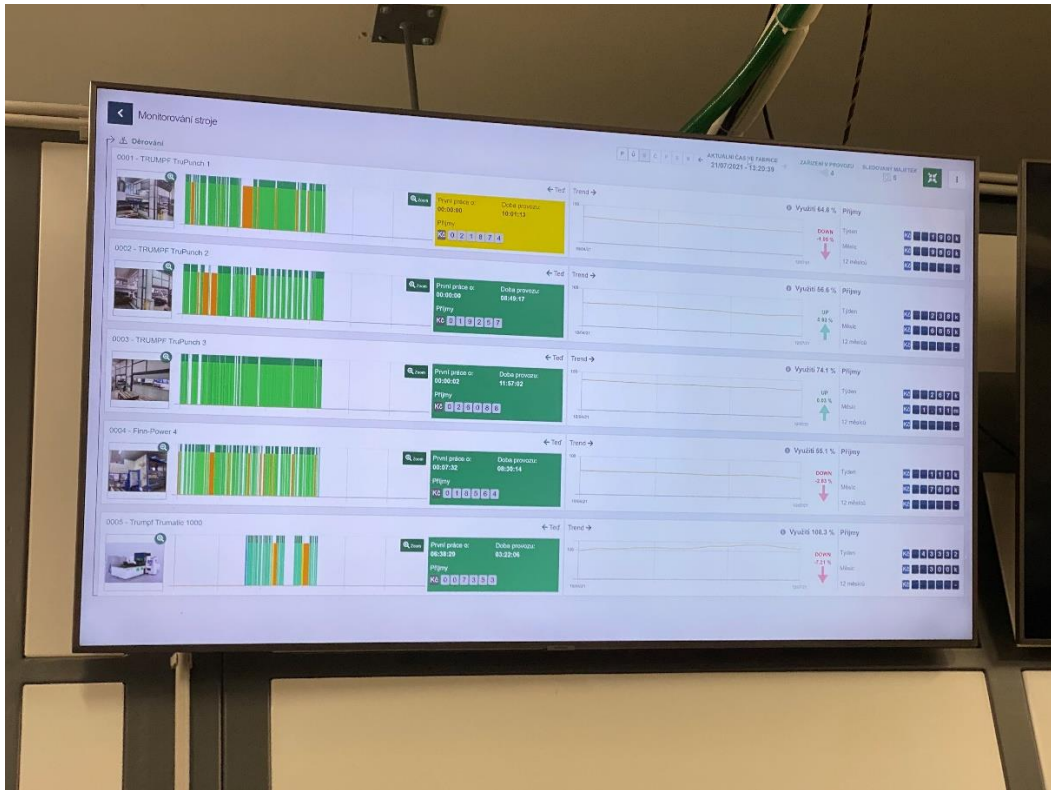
Monitorování stroje

Děrování

AKTUÁLNÍ ČAS VE FABRICE 21/07/2021 - 13:20:39

ZAŘÍZENÍ V PROVOZU 4

SLEDOVANÍ MAJITEL 5

0001 - TRUMPF TruPunch 1

Zoom

← Teď Trend →

První práce o: 00:00:00

Doba provozu: 10:01:13

Příjmy

Kč 0 2 1 8 7 4

Využití 64.8 %

Příjmy

DOWN -1.30 %

Týden

Měsíc

12 měsíců

0002 - TRUMPF TruPunch 2

Zoom

← Teď Trend →

První práce o: 00:00:00

Doba provozu: 08:49:17

Příjmy

Kč 0 1 9 2 5 7

Využití 56.6 %

Příjmy

UP 0.92 %

Týden

Měsíc

12 měsíců

0003 - TRUMPF TruPunch 3

Zoom

← Teď Trend →

První práce o: 00:00:02

Doba provozu: 11:57:02

Příjmy

Kč 0 2 6 0 8 6

Využití 74.1 %

Příjmy

UP 0.93 %

Týden

Měsíc

12 měsíců

0004 - Finn-Power 4

Zoom

← Teď Trend →

První práce o: 00:57:32

Doba provozu: 08:30:14

Příjmy

Kč 0 1 8 5 6 4

Využití 55.1 %

Příjmy

DOWN -2.93 %

Týden

Měsíc

12 měsíců

0005 - Trumpf Trumatic 1000

Zoom

← Teď Trend →

První práce o: 06:38:29

Doba provozu: 03:22:06

Příjmy

Kč 0 0 7 3 5 3

Využití 106.3 %

Příjmy

DOWN -7.21 %

Týden

Měsíc

12 měsíců